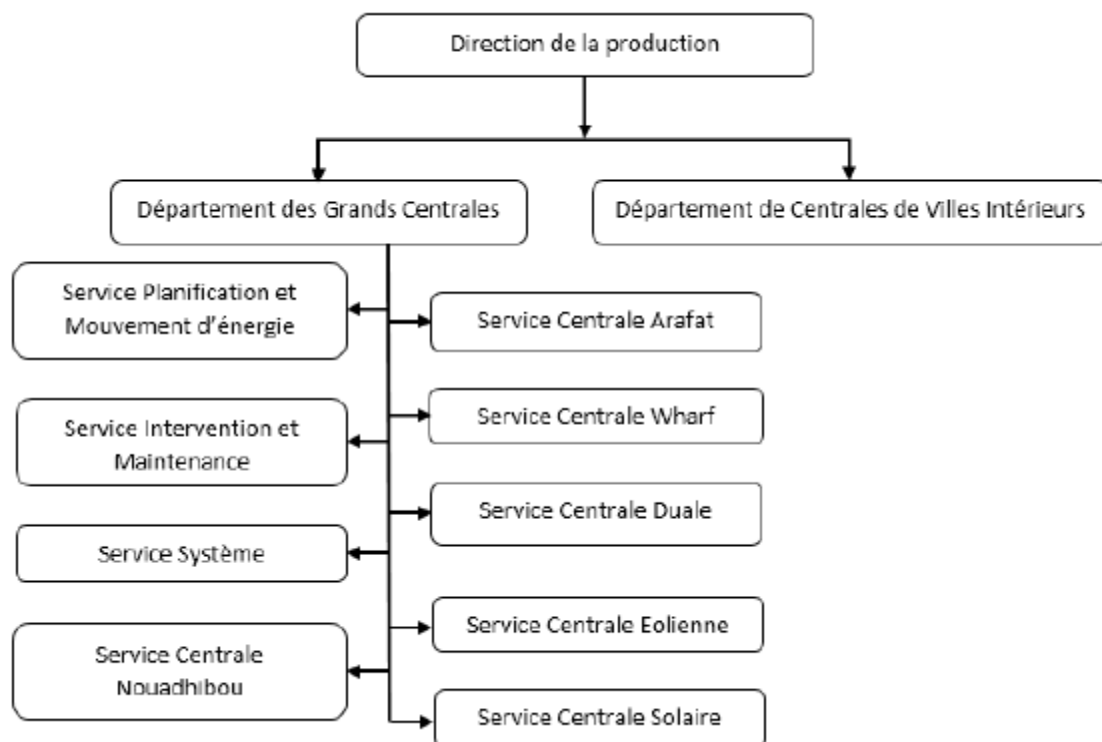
Direction de la production

Département des Grands Centrales

Département de Centrales de Villes Intérieurs

Service Planification et Mouvement d'énergie

Service Centrale Arafat

Service Intervention et Maintenance

Service Centrale Wharf

Service Centrale Duale

Service Système

Service Centrale Eolienne

Service Centrale Nouadhibou

Service Centrale Solaire